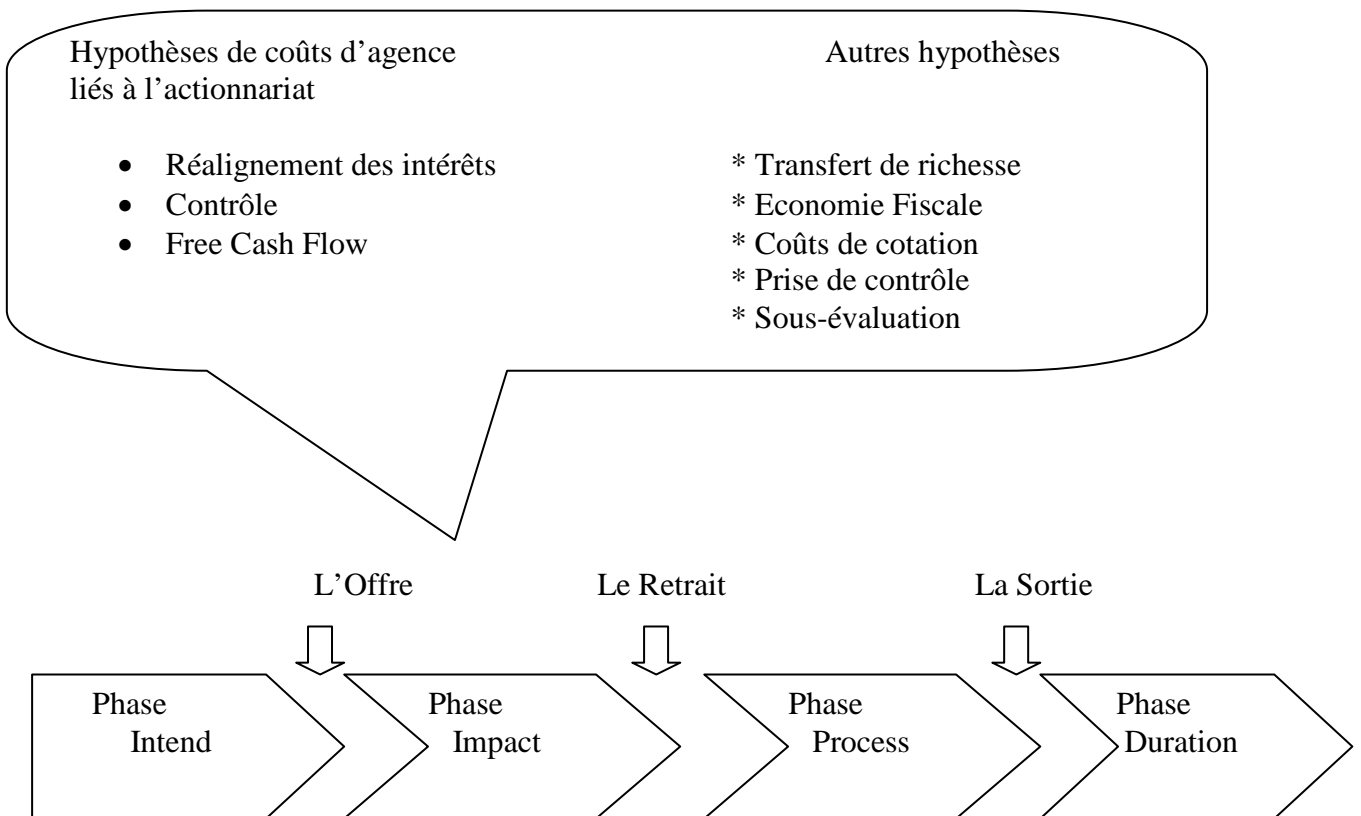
Hypothèses de coûts d'agence liés à l'actionnariat

- Réalignement des intérêts
- Contrôle
- Free Cash Flow

Autres hypothèses

* Transfert de richesse
* Economie Fiscale
* Coûts de cotation
* Prise de contrôle
* Sous-évaluation

L'Offre

Le Retrait

La Sortie

Phase Intend

Phase Impact

Phase Process

Phase Duration